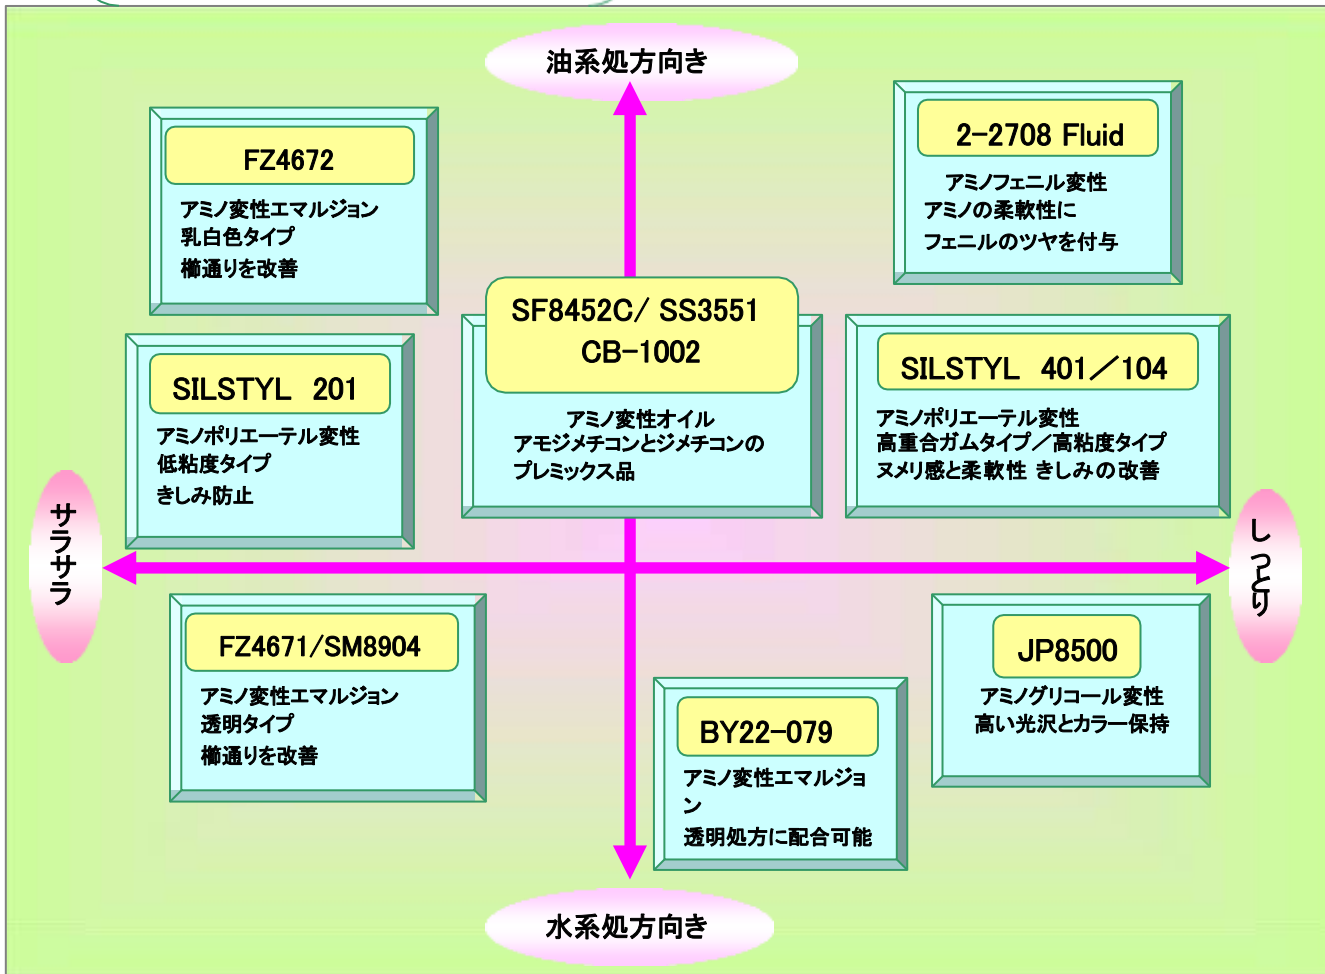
油系処方向き

FZ4672
アミノ変性エマルジョン
乳白色タイプ
櫛通りを改善

2-2708 Fluid
アミノフェニル変性
アミノの柔軟性に
フェニルのツヤを付与

SF8452C/ SS3551
CB-1002
アミノ変性オイル
アモジメチコンとジメチコンの
プレミックス品

SILSTYL 201
アミノポリエーテル変性
低粘度タイプ
きしみ防止

SILSTYL 401／104
アミノポリエーテル変性
高重合ガムタイプ／高粘度タイプ
ヌメリ感と柔軟性 きしみの改善

サラサラ

しっとり

FZ4671/SM8904
アミノ変性エマルジョン
透明タイプ
櫛通りを改善

JP8500
アミノグリコール変性
高い光沢とカラー保持

BY22-079
アミノ変性エマルジョン
透明処方に配合可能

水系処方向き